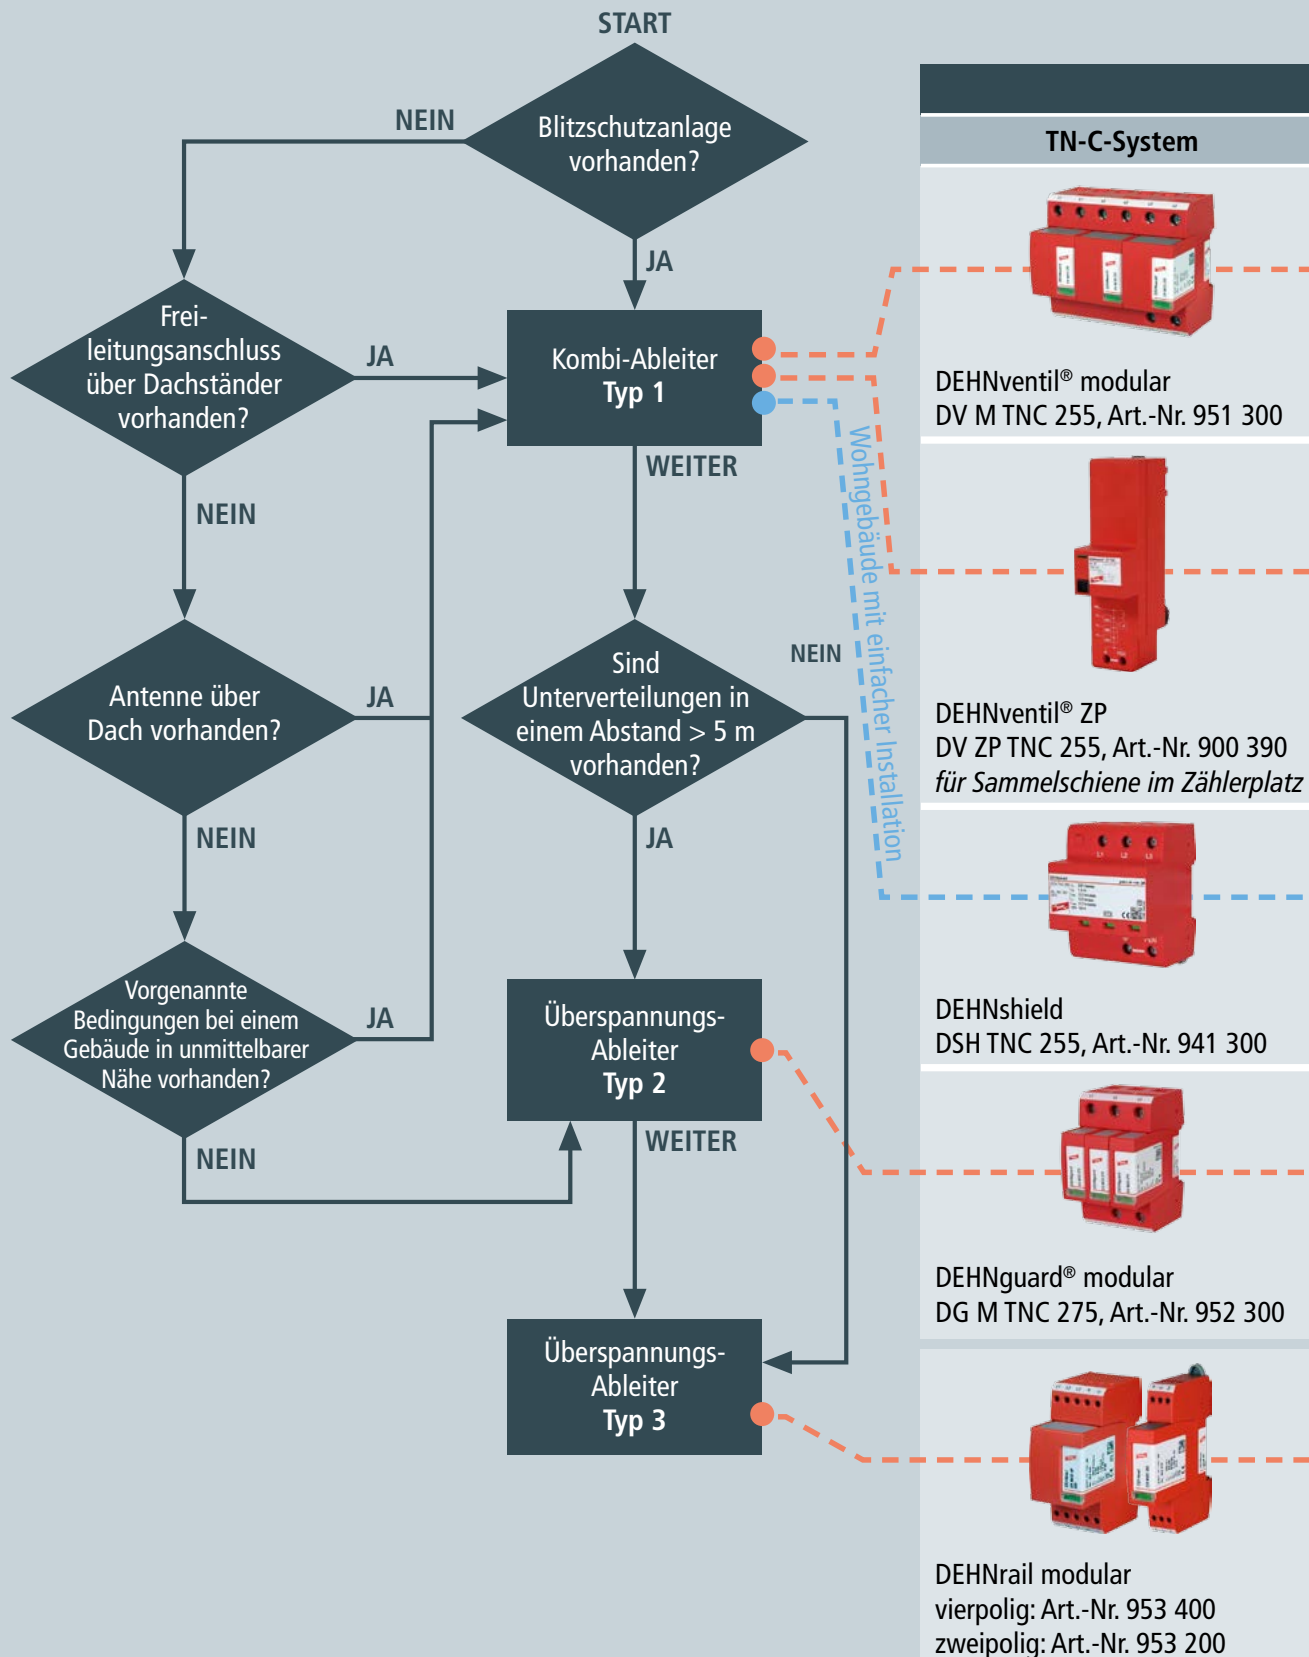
START

Blitzschutzanlage vorhanden?

NEIN

JA

Frei-leitungsanschluss über Dachständer vorhanden?

JA

Kombi-Ableiter
Typ 1

NEIN

WEITER

Antenne über Dach vorhanden?

JA

Sind Unterverteilungen in einem Abstand > 5 m vorhanden?

NEIN

NEIN

JA

Vorgenannte Bedingungen bei einem Gebäude in unmittelbarer Nähe vorhanden?

JA

Überspannungs-Ableiter
Typ 2

NEIN

WEITER

Überspannungs-Ableiter
Typ 3

Wohngebäude mit einfacher Installation

TN-C-System

DEHNventil® modular
DV M TNC 255, Art.-Nr. 951 300

DEHNventil® ZP
DV ZP TNC 255, Art.-Nr. 900 390
*für Sammelschiene im Zählerplatz*

DEHNshield
DSH TNC 255, Art.-Nr. 941 300

DEHNguard® modular
DG M TNC 275, Art.-Nr. 952 300

DEHNrail modular
vierpolig: Art.-Nr. 953 400
zweipolig: Art.-Nr. 953 200